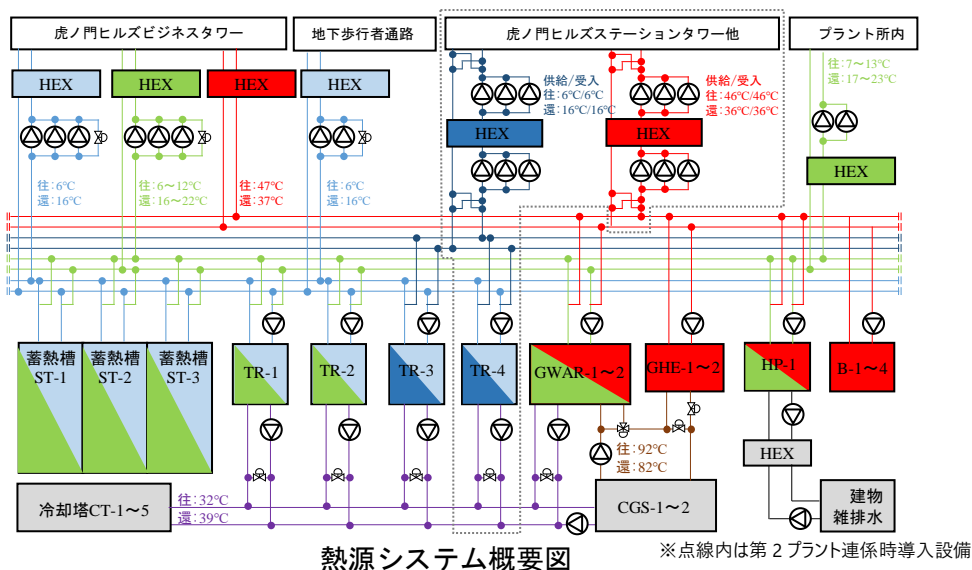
虎ノ門ヒルズビジネスタワー

地下歩行者通路

虎ノ門ヒルズステーションタワー他

プラント所内

HEX

HEX

HEX

HEX

往：7～13℃
還：17～23℃

供給/受入
往：6℃/6℃
還：16℃/16℃

供給/受入
往：46℃/46℃
還：36℃/36℃

HEX

HEX

往：6℃
還：16℃

往：6～12℃
還：16～22℃

往：47℃
還：37℃

往：6℃
還：16℃

HEX

蓄熱槽
ST-1

蓄熱槽
ST-2

蓄熱槽
ST-3

TR-1

TR-2

TR-3

TR-4

GWAR-1～2

GHE-1～2

HP-1

B-1～4

往：92℃
還：82℃

HEX

冷却塔CT-1～5

往：32℃
還：39℃

CGS-1～2

建物
雑排水

熱源システム概要図

※点線内は第 2 プラント連係時導入設備